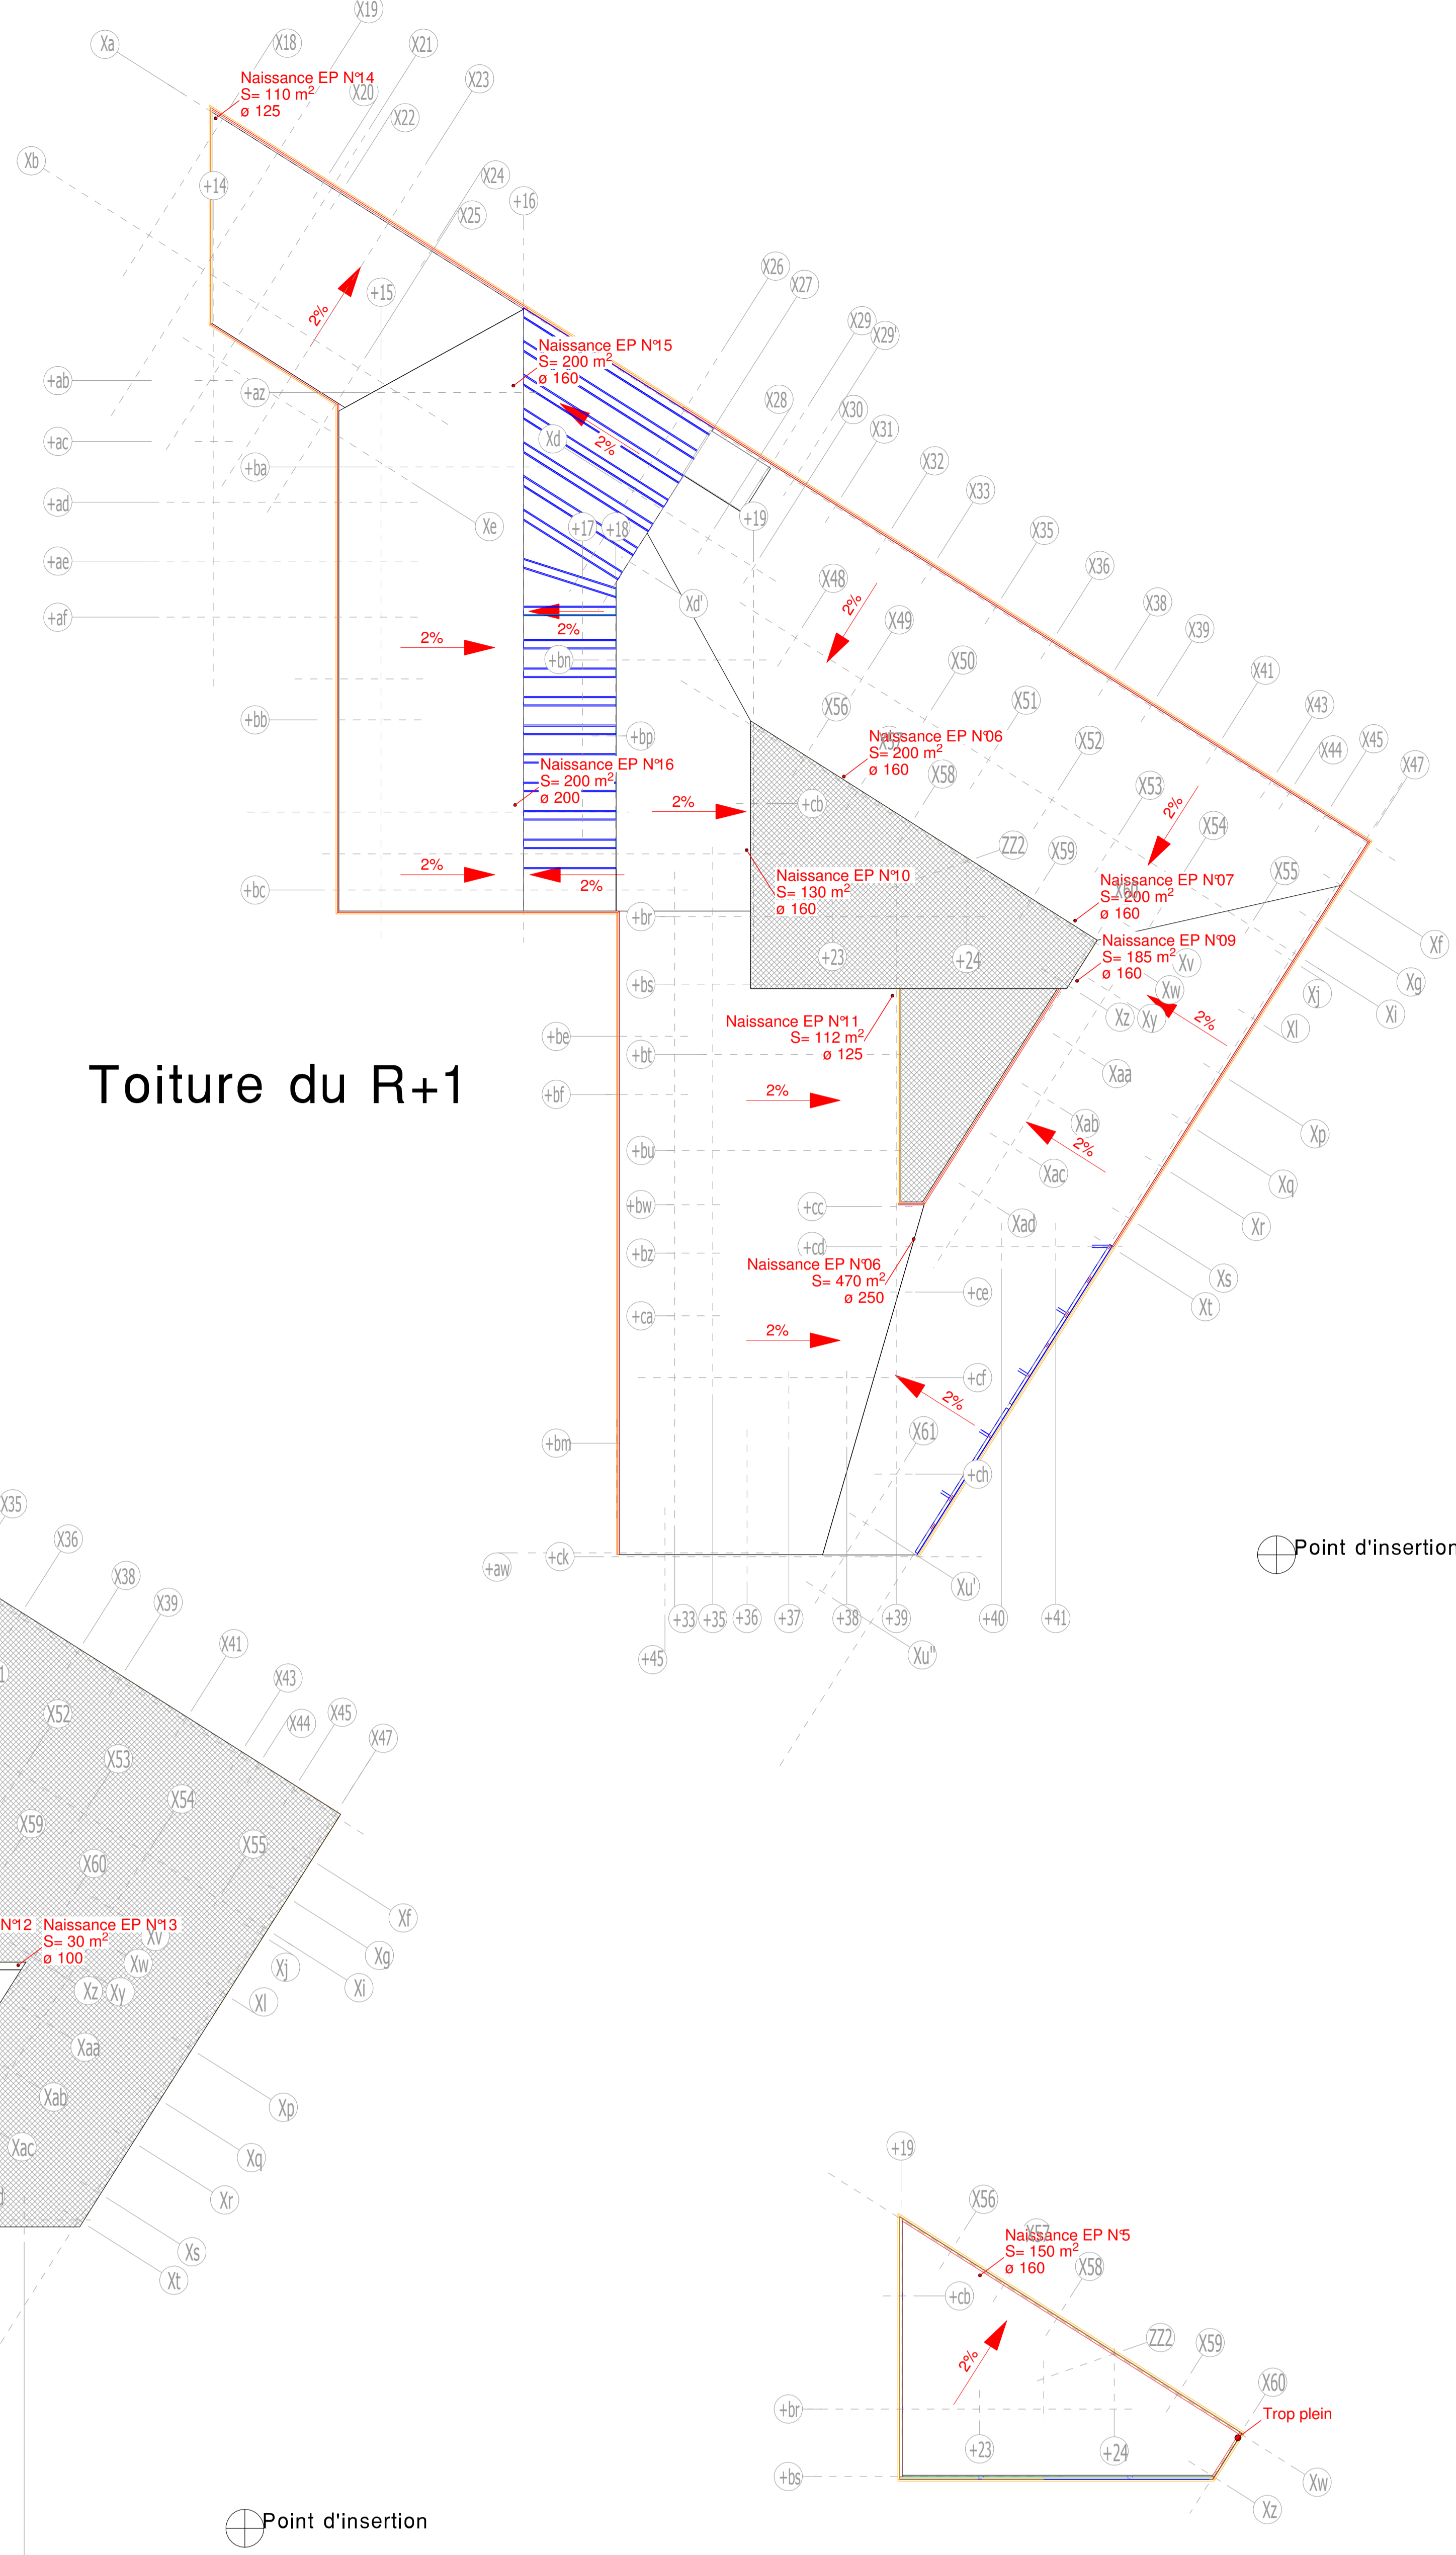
X19
Xa
X18
X21
Naissance EP N°14
S= 110 m$^2$
ø 125
X20
X23
X22
Xb
+14
X24
+16
X25
X26
X27
+15
2%
X29
X29'
Naissance EP N°15
S= 200 m$^2$
ø 160
+ab
+az
X28
X30
Xd
2%
X31
+ac
+ba
X32
X33
+ad
Xe
+19
+17
+18
X35
+ae
X36
X48
2%
X38
+af
Xd'
X39
2%
X49
2%
X50
X41
+bn
X43
+bb
X56
X51
Naissance EP N°06
S= 200 m$^2$
ø 160
X52
X44
X45
+bp
X47
Naissance EP N°16
S= 200 m$^2$
ø 200
X58
2%
+cb
X53
2%
X54
ZZ2
X59
2%
2%
Naissance EP N°10
S= 130 m$^2$
ø 160
Naissance EP N°07
S= 200 m$^2$
ø 160
X55
+bc
+br
+23
+24
Naissance EP N°09
S= 185 m$^2$
ø 160
Xv
Xf
Xg
+bs
Xw
Xj
Xi
Naissance EP N°11
S= 112 m$^2$
ø 125
Xz
Xy
2%
Xl
+be
+bt
Xaa
Toiture du R+1
+bf
2%
Xab
2%
Xp
Xac
+bu
Xq
+bw
+cc
Xad
Xr
+bz
+cd
Naissance EP N°06
S= 470 m$^2$
ø 250
Xs
+ce
Xt
+ca
2%
+cf
2%
X61
+bm
+ch
X35
Point d'insertion
X36
+aw
+ck
Xu'
+33
+35
+36
+37
+38
+39
+40
+41
X38
+45
Xu''
X39
X41
X43
X44
X45
X52
X47
X53
X54
X59
X55
X60
Xf
N°12
Naissance EP N°13
S= 30 m$^2$
ø 100
Xv
Xg
Xw
Xj
Xi
Xz
Xy
Xl
Xaa
Xp
Xab
Xq
Xac
Xr
Xs
Xt
+19
X56
Naissance EP N°5
S= 150 m$^2$
ø 160
X57
X58
+cb
ZZ2
X59
2%
X60
Trop plein
+br
+23
+24
+bs
Xw
Xz
Point d'insertion